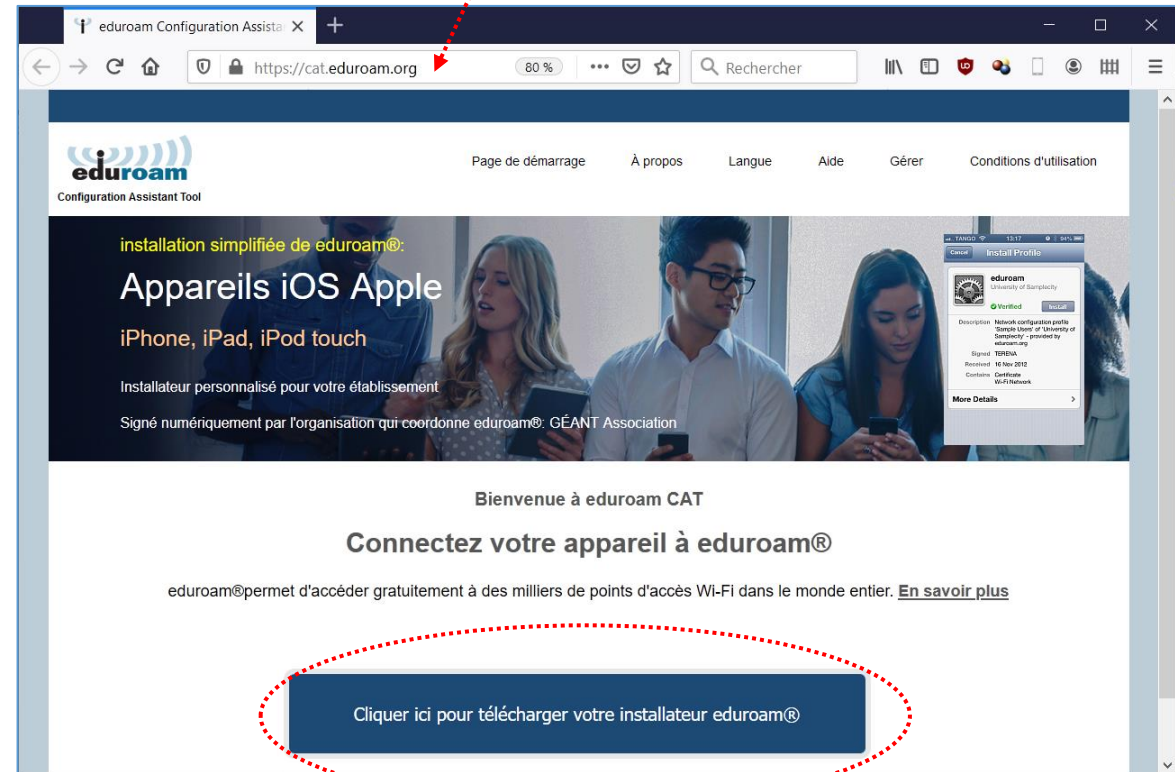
eduroam Configuration Assista ×
+
https://cat.eduroam.org
80 %
Rechercher

eduroam
Configuration Assistant Tool

Page de démarrage
À propos
Langue
Aide
Gérer
Conditions d'utilisation

installation simplifiée de eduroam®:

Appareils iOS Apple

iPhone, iPad, iPod touch

Installateur personnalisé pour votre établissement

Signé numériquement par l'organisation qui coordonne eduroam®: GÉANT Association

TANGO 13:17 94%
Cancel Install Profile
eduroam
University of Samplecity
Verified Install
Description Network configuration profile 'Sample Users' of 'University of Samplecity' - provided by eduroam.org
Signed TERENA
Received 16 Nov 2012
Contains Certificate Wi-Fi Network
More Details

Bienvenue à eduroam CAT

Connectez votre appareil à eduroam®

eduroam®permet d'accéder gratuitement à des milliers de points d'accès Wi-Fi dans le monde entier. En savoir plus

Cliquer ici pour télécharger votre installateur eduroam®